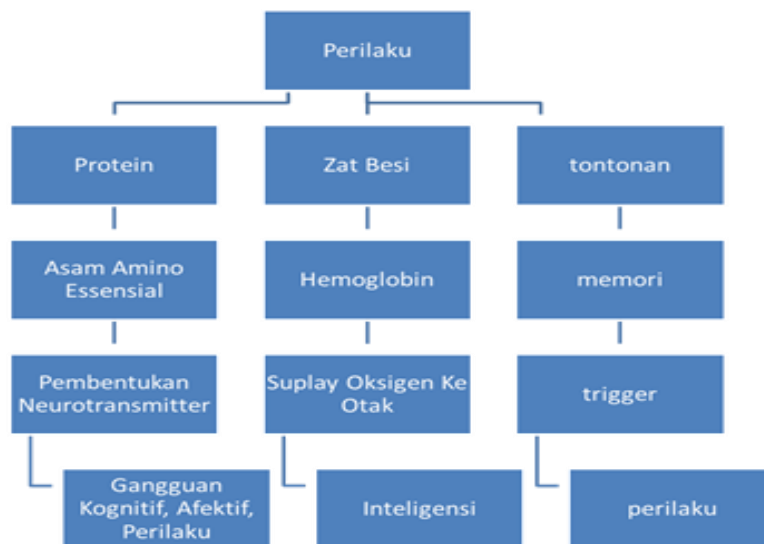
Perilaku

Protein

Asam Amino Essensial

Pembentukan Neurotransmitter

Gangguan Kognitif, Afektif, Perilaku

Zat Besi

Hemoglobin

Suplay Oksigen Ke Otak

Inteligensi

tontonan

memori

trigger

perilaku